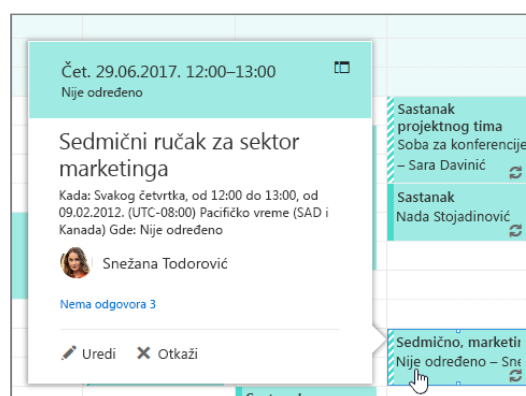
Čet. 29.06.2017. 12:00–13:00
Nije određeno

Sedmični ručak za sektor marketinga

Kada: Svakog četvrtka, od 12:00 do 13:00, od 09.02.2012. (UTC-08:00) Pacifičko vreme (SAD i Kanada) Gde: Nije određeno

Snežana Todorović

Nema odgovora 3

Uredi
Otkaži

Sastanak projektnog tima
Soba za konferencije
– Sara Davinić

Sastanak
Nada Stojadinović

Sedmično, marketi
Nije određeno – Sne